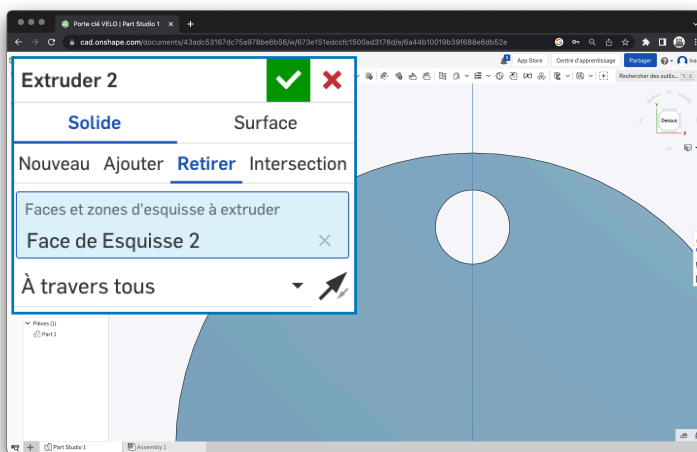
Porte clé VELO | Part Studio 1

cad.onshape.com/documents/43adc53167dc75a978be6b56/w/673e151edccfc1500ad3178d/e/6a44b10019b39f688e6db52e

App Store
Centre d'apprentissage
Partager
Rechercher des outils...

Dessus

Extruder 2

Solide
Surface

Nouveau
Ajouter
Retirer
Intersection

Faces et zones d'esquisse à extruder
Face de Esquisse 2

À travers tous

Pièces (1)
Part 1

Part Studio 1
Assembly 1